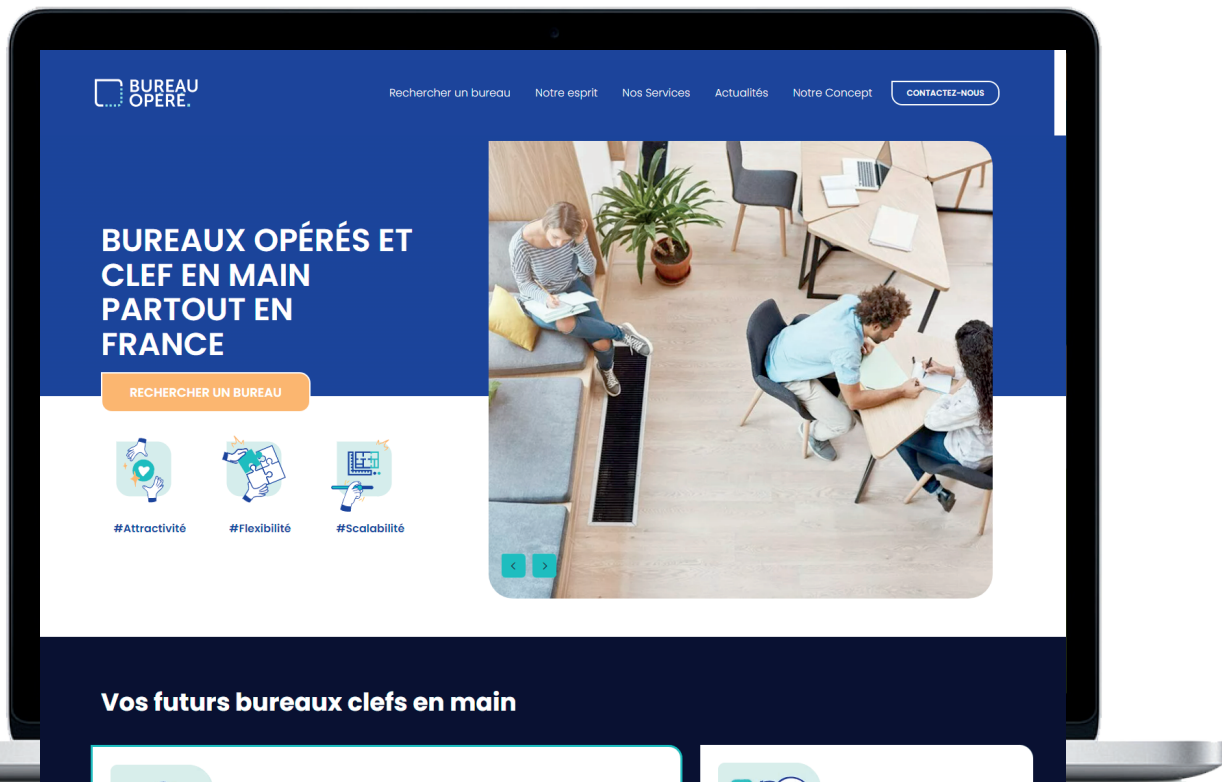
BUREAU OPERE.

Rechercher un bureau Notre esprit Nos Services Actualités Notre Concept CONTACTEZ-NOUS

BUREAUX OPÉRÉS ET CLEF EN MAIN PARTOUT EN FRANCE

RECHERCHER UN BUREAU

#Attractivité #Flexibilité #Scalabilité

Vos futurs bureaux clefs en main